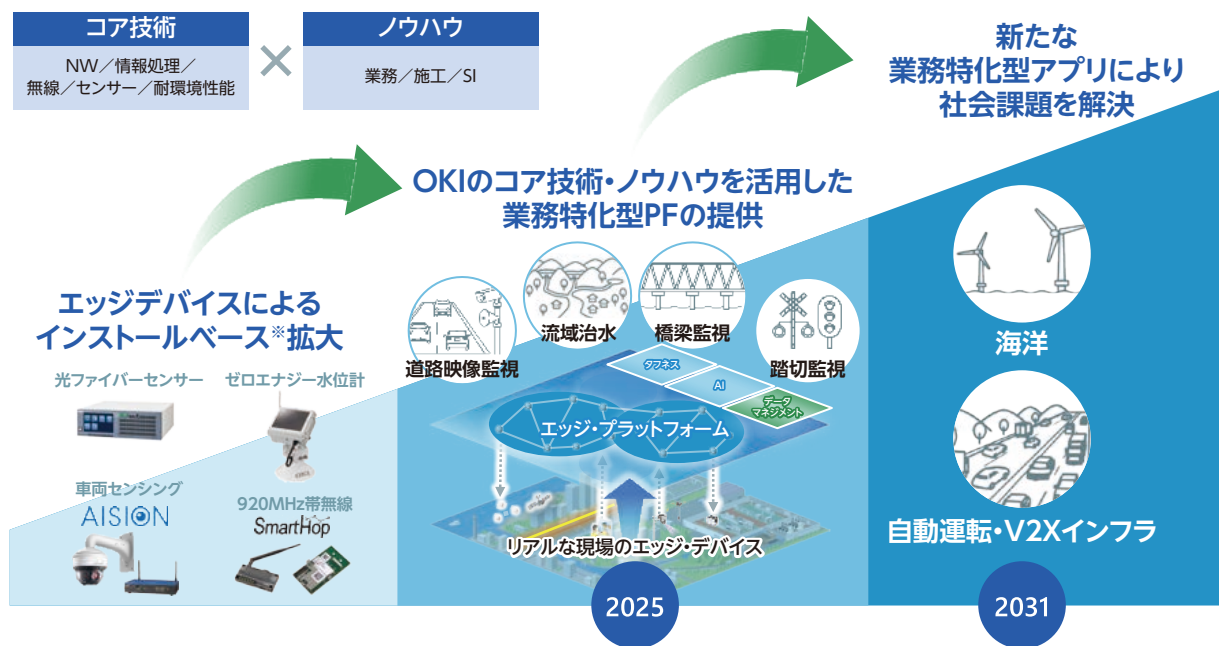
コア技術

NW／情報処理／無線／センサー／耐環境性能

×

ノウハウ

業務／施工／SI

新たな業務特化型アプリにより社会課題を解決

OKIのコア技術・ノウハウを活用した業務特化型PFの提供

エッジデバイスによるインストールベース※拡大

光ファイバーセンサー

ゼロエナジー水位計

車両センシング

AISION

920MHz帯無線

SmartHop

道路映像監視

流域治水

橋梁監視

踏切監視

タフネス

AI

データマネジメント

エッジ・プラットフォーム

リアルな現場のエッジ・デバイス

海洋

自動運転・V2Xインフラ

2025

2031